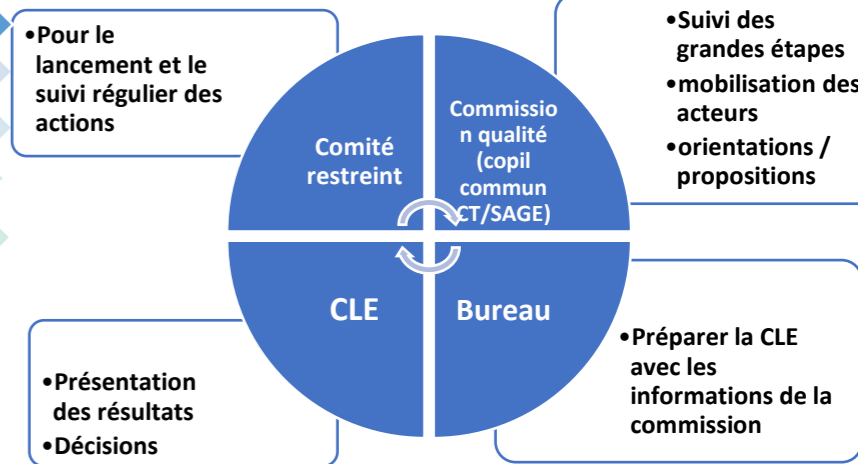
•Pour le lancement et le suivi régulier des actions

Comité restreint

Commissio n qualité (copil commun CT/SAGE)

•Suivi des grandes étapes
•mobilisation des acteurs
•orientations / propositions

CLE

Bureau

•Préparer la CLE avec les informations de la commission

•Présentation des résultats
•Décisions